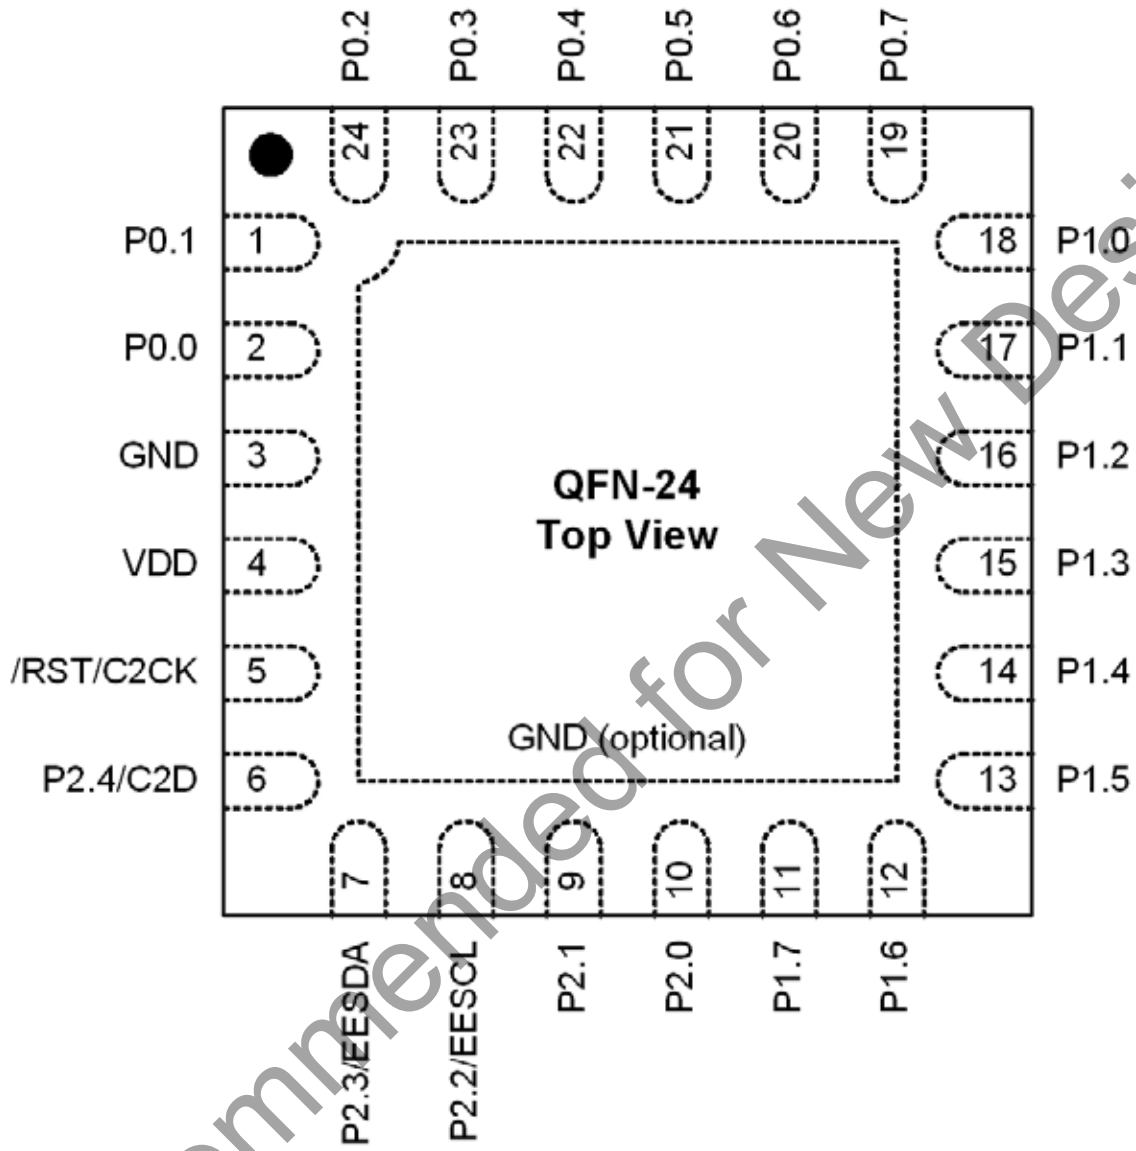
P0.2 P0.3 P0.4 P0.5 P0.6 P0.7

24 23 22 21 20 19

P0.1 1
P0.0 2
GND 3
VDD 4
/RST/C2CK 5
P2.4/C2D 6

18 P1.0
17 P1.1
16 P1.2
15 P1.3
14 P1.4
13 P1.5

QFN-24
Top View

GND (optional)

7 8 9 10 11 12

P2.3/EESDA P2.2/EESCL P2.1 P2.0 P1.7 P1.6

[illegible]mmended for New Des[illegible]